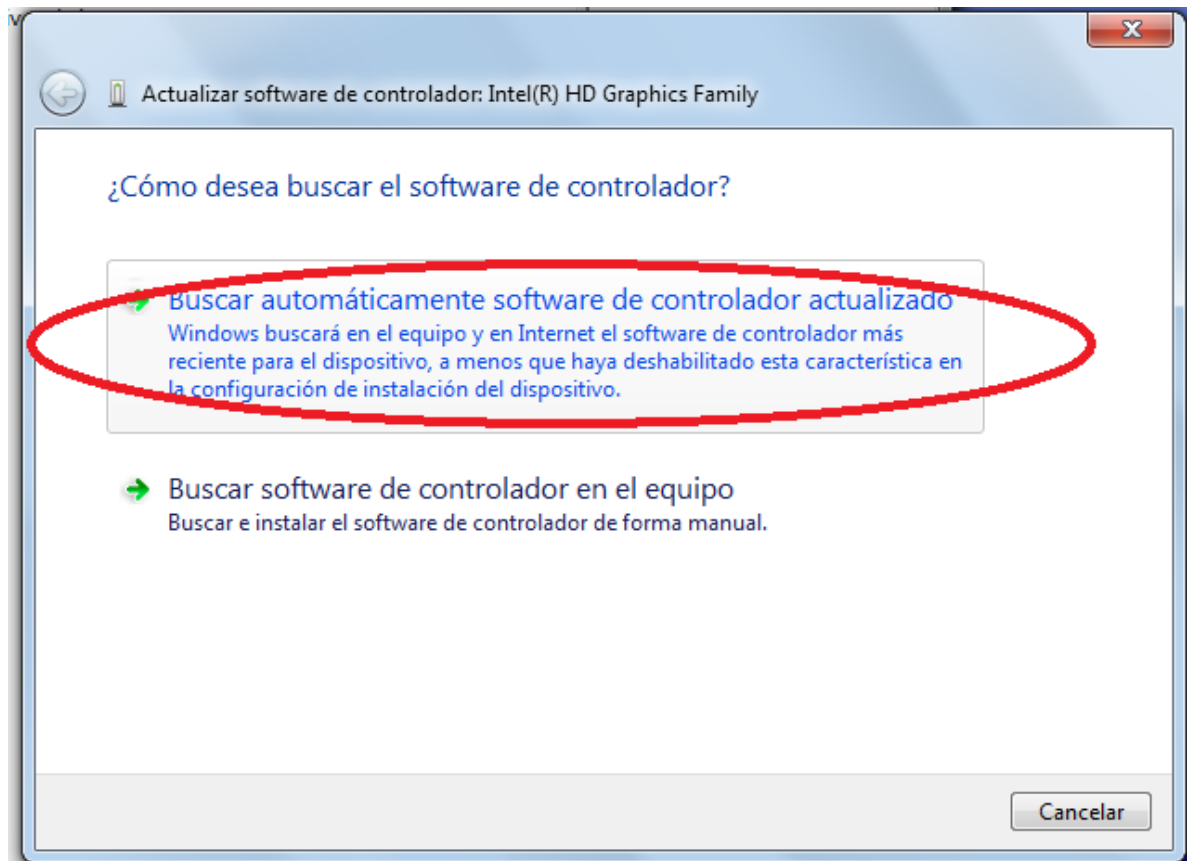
Actualizar software de controlador: Intel(R) HD Graphics Family

¿Cómo desea buscar el software de controlador?

Buscar automáticamente software de controlador actualizado
Windows buscará en el equipo y en Internet el software de controlador más reciente para el dispositivo, a menos que haya deshabilitado esta característica en la configuración de instalación del dispositivo.

Buscar software de controlador en el equipo
Buscar e instalar el software de controlador de forma manual.

Cancelar